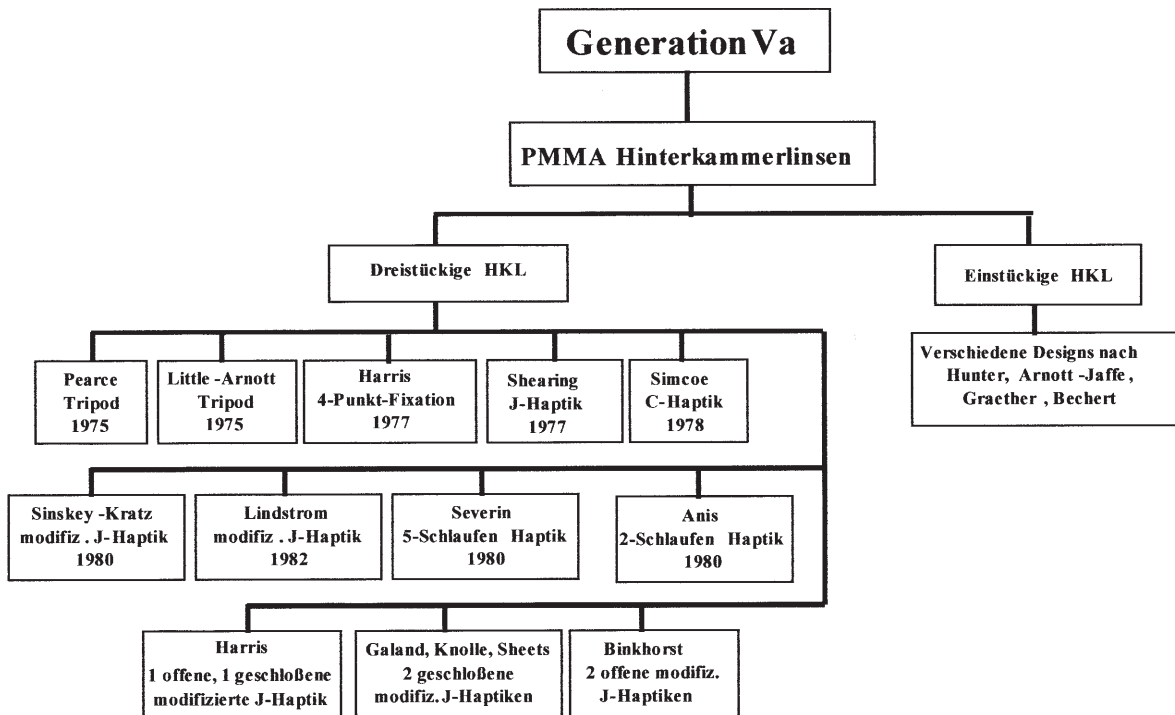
Generation Va

PMMA Hinterkammerlinsen

Dreistückige HKL

Einstückige HKL

Verschiedene Designs nach Hunter, Arnott -Jaffe, Graether , Bechert

Pearce Tripod 1975

Little -Arnott Tripod 1975

Harris 4-Punkt-Fixation 1977

Shearing J-Haptik 1977

Simcoe C-Haptik 1978

Sinskey -Kratz modifiz . J-Haptik 1980

Lindstrom modifiz . J-Haptik 1982

Severin 5-Schlaufen Haptik 1980

Anis 2-Schlaufen Haptik 1980

Harris 1 offene, 1 geschloßene modifizierte J-Haptik

Galand, Knolle, Sheets 2 geschloßene modifiz. J-Haptiken

Binkhorst 2 offene modifiz. J-Haptiken